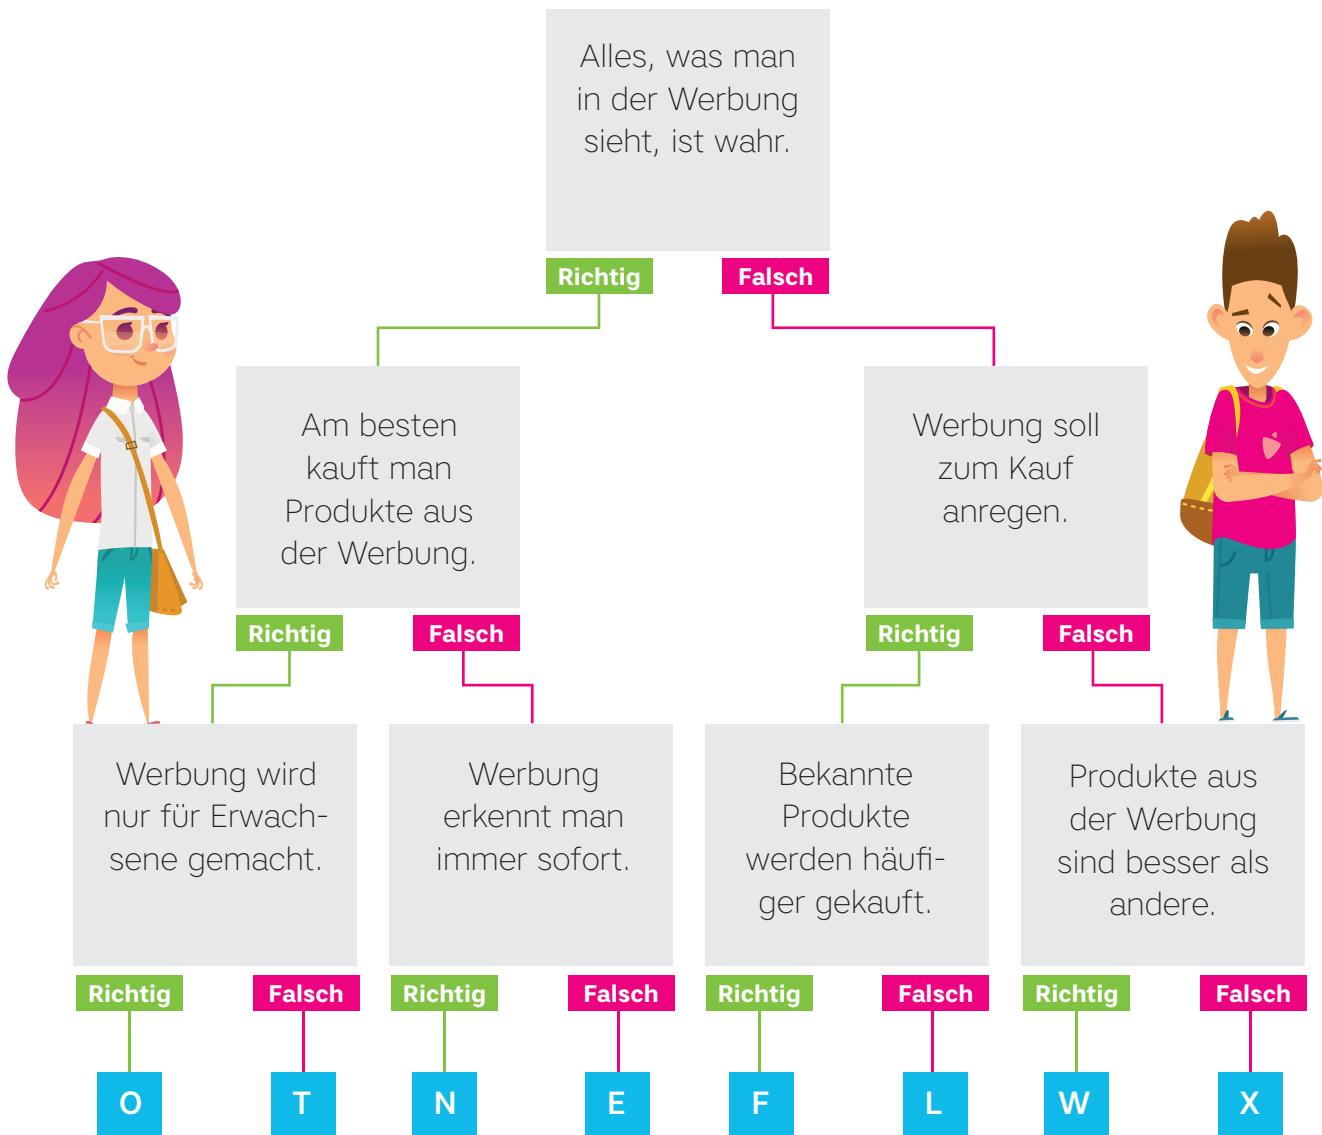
Alles, was man in der Werbung sieht, ist wahr.

Richtig

Falsch

Am besten kauft man Produkte aus der Werbung.

Werbung soll zum Kauf anregen.

Richtig

Falsch

Richtig

Falsch

Werbung wird nur für Erwachsene gemacht.

Werbung erkennt man immer sofort.

Bekannte Produkte werden häufiger gekauft.

Produkte aus der Werbung sind besser als andere.

Richtig

Falsch

Richtig

Falsch

Richtig

Falsch

Richtig

Falsch

O

T

N

E

F

L

W

X